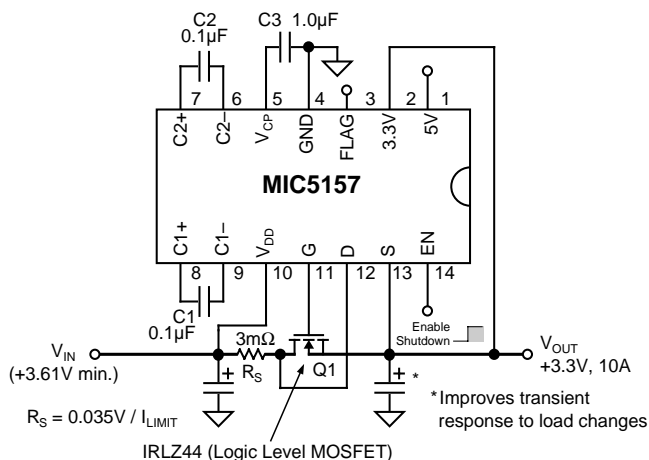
C2
0.1µF

C3 1.0µF

7 6 5 4 3 2 1

C2+ C2– $V_{CP}$ GND FLAG 3.3V 5V

MIC5157

C1+ C1– $V_{DD}$ G D S EN

8 9 10 11 12 13 14

C1
0.1µF

3mΩ

$R_S$

Q1

Enable
Shutdown

$V_{IN}$
(+3.61V min.)

$V_{OUT}$
+3.3V, 10A

+

+ *

*Improves transient response to load changes

$R_S$ = 0.035V / $I_{LIMIT}$

IRLZ44 (Logic Level MOSFET)